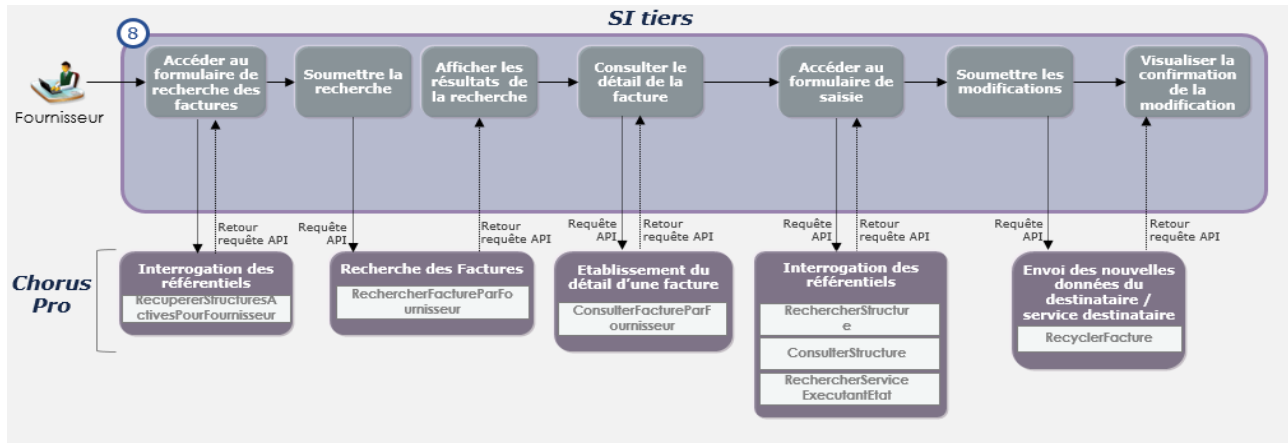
SI tiers

8

Fournisseur

Accéder au formulaire de recherche des factures

Soumettre la recherche

Afficher les résultats de la recherche

Consulter le détail de la facture

Accéder au formulaire de saisie

Soumettre les modifications

Visualiser la confirmation de la modification

Retour requête API

Requête API

Retour requête API

Requête API

Retour requête API

Requête API

Retour requête API

Requête API

Retour requête API

Chorus Pro

Interrogation des référentiels

RecupererStructuresActivesPourFournisseur

Recherche des Factures

RechercherFactureParFournisseur

Etablissement du détail d'une facture

ConsulterFactureParFournisseur

Interrogation des référentiels

RechercherStructure

ConsulterStructure

RechercherServiceExecutantEtat

Envoi des nouvelles données du destinataire / service destinataire

RecyclerFacture